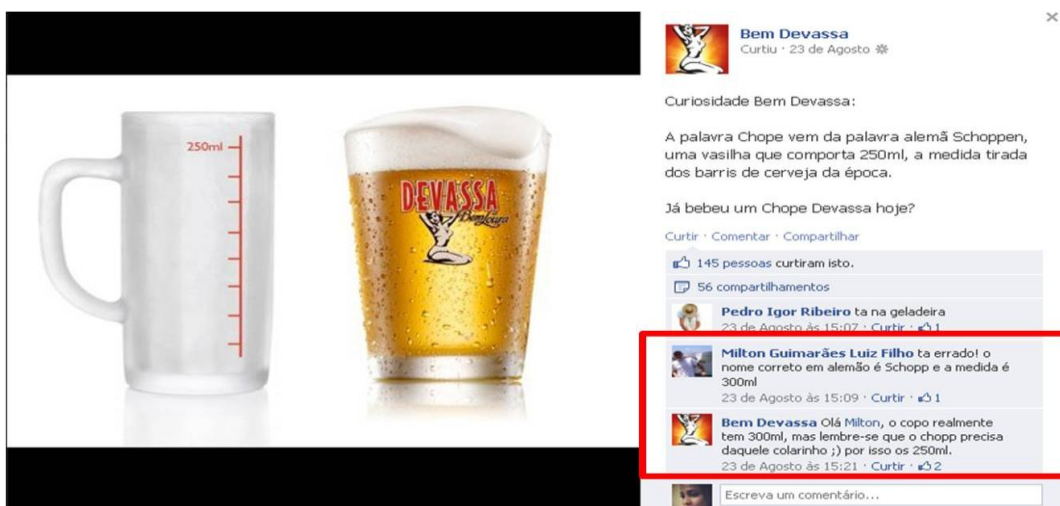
250ml

DEVASSA
Bem Loura

Bem Devassa
Curtiu · 23 de Agosto

Curiosidade Bem Devassa:

A palavra Chope vem da palavra alemã Schoppen, uma vasilha que comporta 250ml, a medida tirada dos barris de cerveja da época.

Já bebeu um Chope Devassa hoje?

Curtir · Comentar · Compartilhar

145 pessoas curtiram isto.

56 compartilhamentos

Pedro Igor Ribeiro ta na geladeira
23 de Agosto às 15:07 · Curtir · 1

Milton Guimarães Luiz Filho ta errado! o nome correto em alemão é Schopp e a medida é 300ml
23 de Agosto às 15:09 · Curtir · 1

Bem Devassa Olá Milton, o copo realmente tem 300ml, mas lembre-se que o chopp precisa daquele colarinho ;) por isso os 250ml.
23 de Agosto às 15:21 · Curtir · 2

Escreva um comentário...